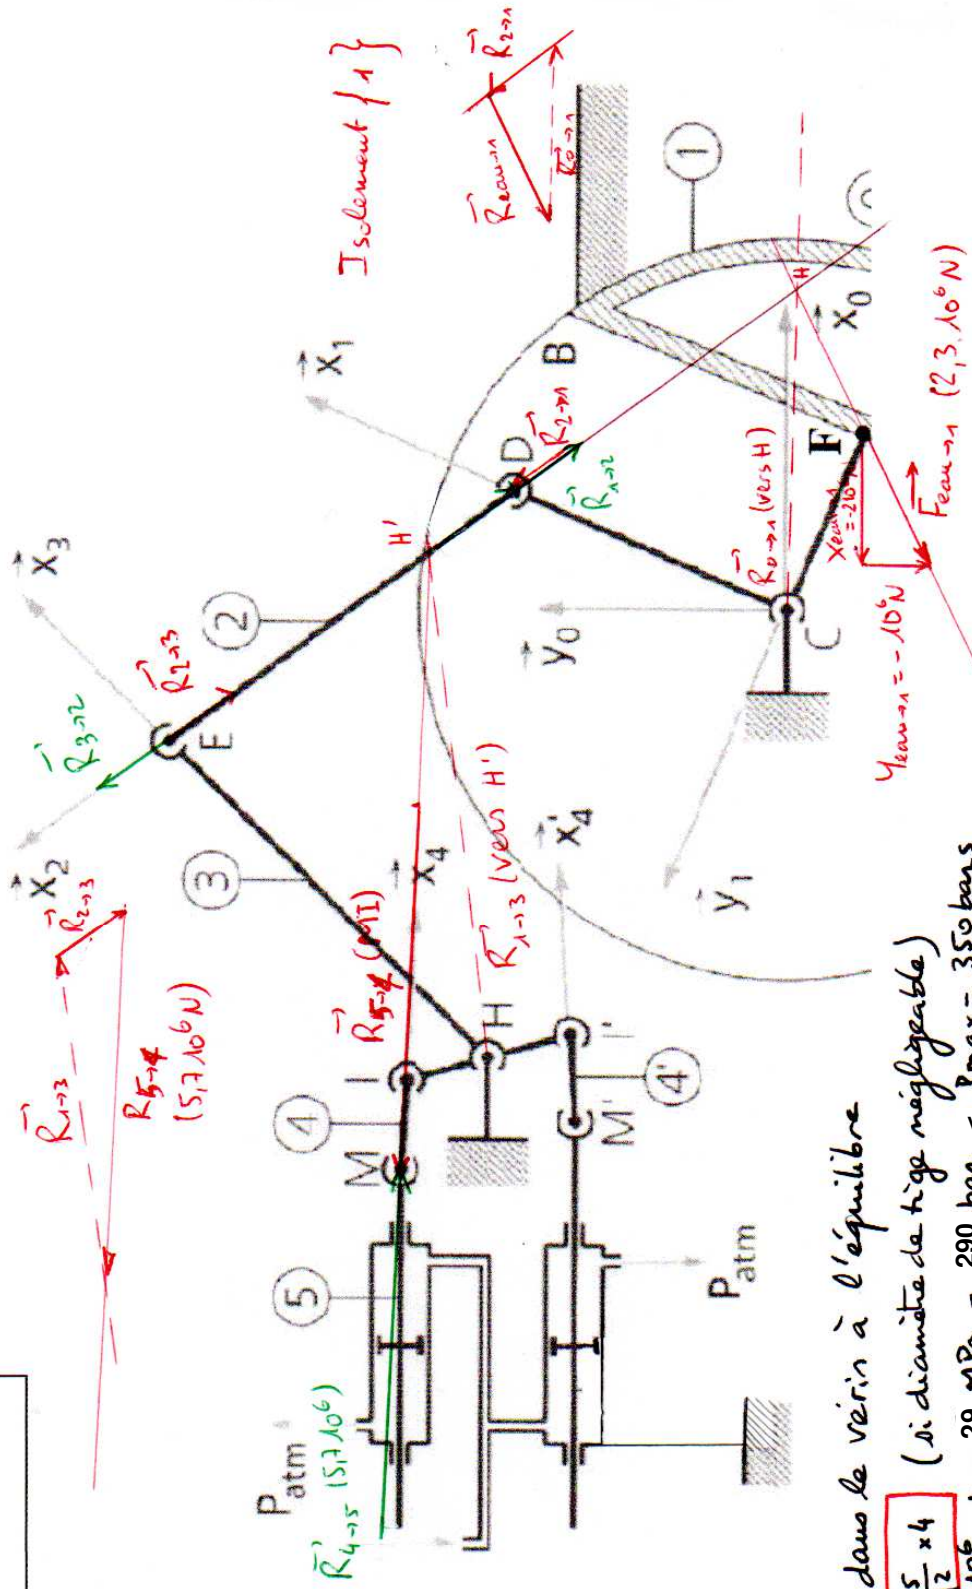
Isolement {1}

$\vec{R}_{2\to1}$

$\vec{R}_{eau\to1}$

$\vec{R}_{0\to1}$

1

$\vec{x}_1$

B

$\vec{x}_0$

H

D

$\vec{R}_{2\to1}$

$\vec{R}_{1\to2}$

F

$\vec{R}_{0\to1}$ (vers H)

$X_{eau\to1} = -2.10^6$

$\vec{F}_{eau\to1}$ (2,3.10⁶ N)

$\vec{x}_3$

H'

2

$\vec{y}_0$

C

$\vec{R}_{2\to3}$

$\vec{R}_{3\to2}$

E

$Y_{eau\to1} = -10^6 N$

$\vec{x}_2$

3

$\vec{x}_4$

$\vec{x}'_4$

$\vec{y}_1$

$\vec{R}_{2\to3}$

$\vec{R}_{1\to3}$

$R_{5\to4}$ (5,7.10⁶ N)

$\vec{R}_{5\to4}$ (MI)

$\vec{R}_{1\to3}$ (vers H')

H

I

I'

4

4'

M

M'

5

P atm

P atm

$\vec{R}_{4\to5}$ (5,7.10⁶)

dans le vérin à l'équilibre

(si diamètre de tige négligeable)

$\frac{5}{2} \times 4$

29 MPa = 290 bar < Pmax = 350 bars